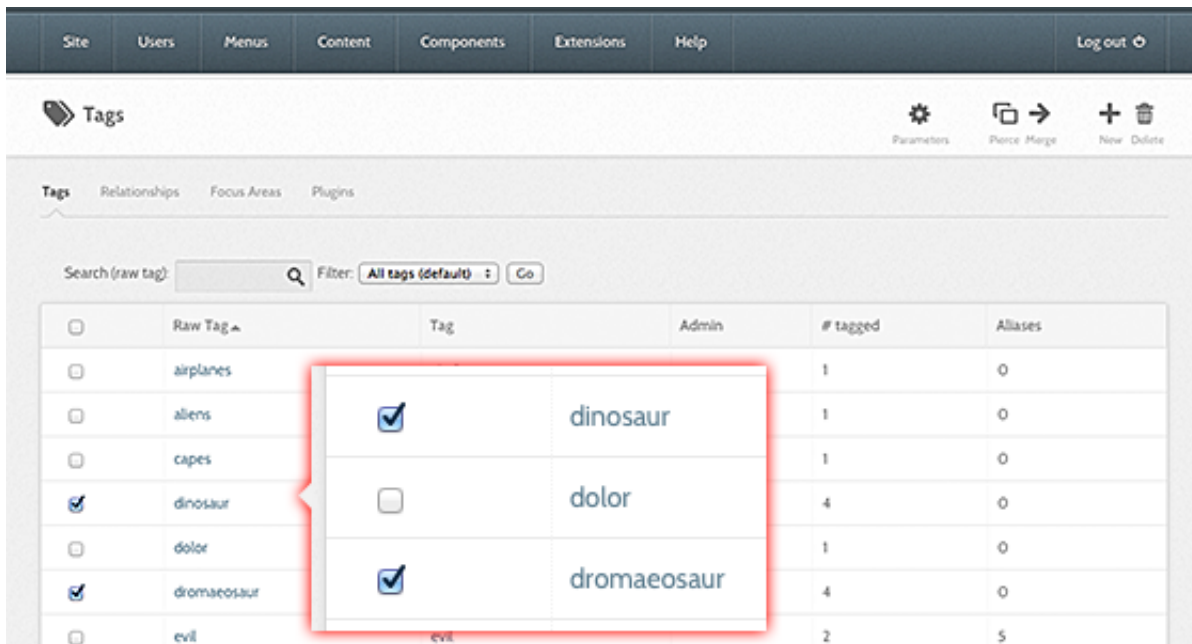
Site Users Menus Content Components Extensions Help Log out

Tags

Parameters Pierce Merge New Delete

Tags Relationships Focus Areas Plugins

Search (raw tag): Filter: All tags (default) Go

| | Raw Tag | Tag | Admin | # tagged | Aliases |
|---|---|---|---|---|---|
| | airplanes | | | 1 | 0 |
| | aliens | | | 1 | 0 |
| | capes | | | 1 | 0 |
| | dinosaur | | | 4 | 0 |
| | dolor | | | 1 | 0 |
| | dromaeosaur | | | 4 | 0 |
| | evil | evil | | 2 | 5 |

dinosaur

dolor

dromaeosaur